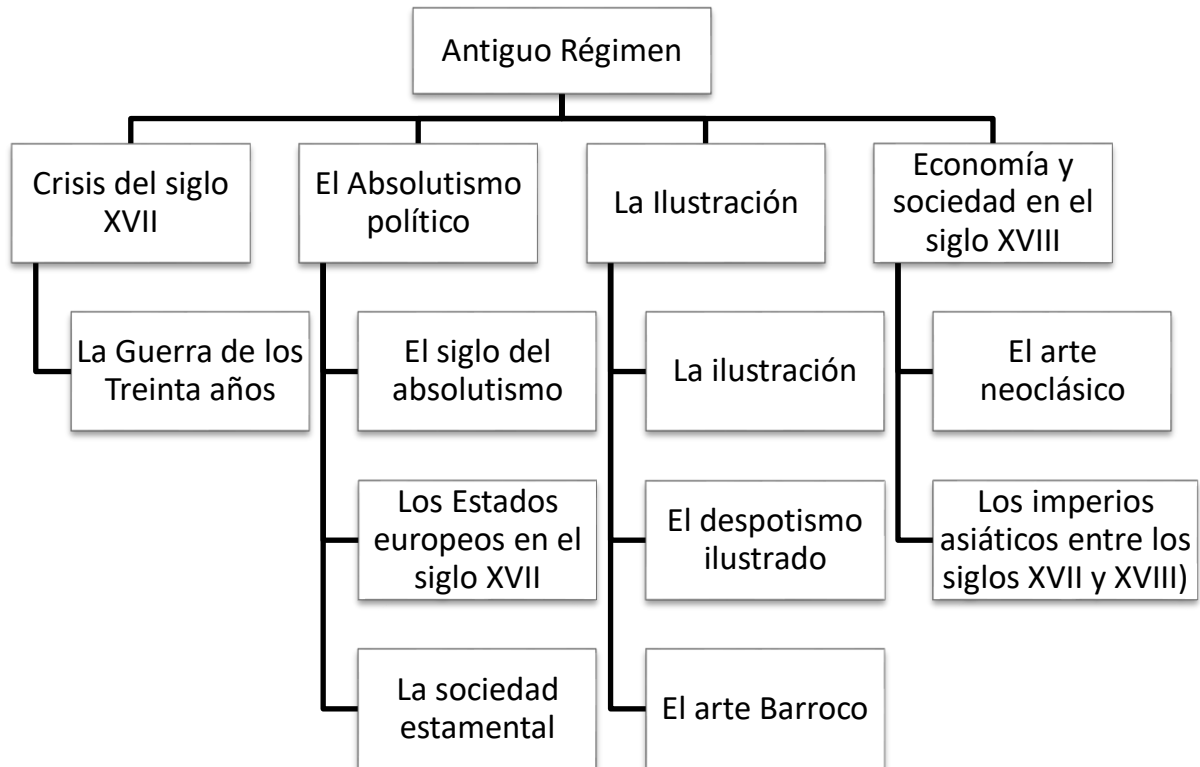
Antiguo Régimen

Crisis del siglo XVII

La Guerra de los Treinta años

El Absolutismo político

El siglo del absolutismo

Los Estados europeos en el siglo XVII

La sociedad estamental

La Ilustración

La ilustración

El despotismo ilustrado

El arte Barroco

Economía y sociedad en el siglo XVIII

El arte neoclásico

Los imperios asiáticos entre los siglos XVII y XVIII)